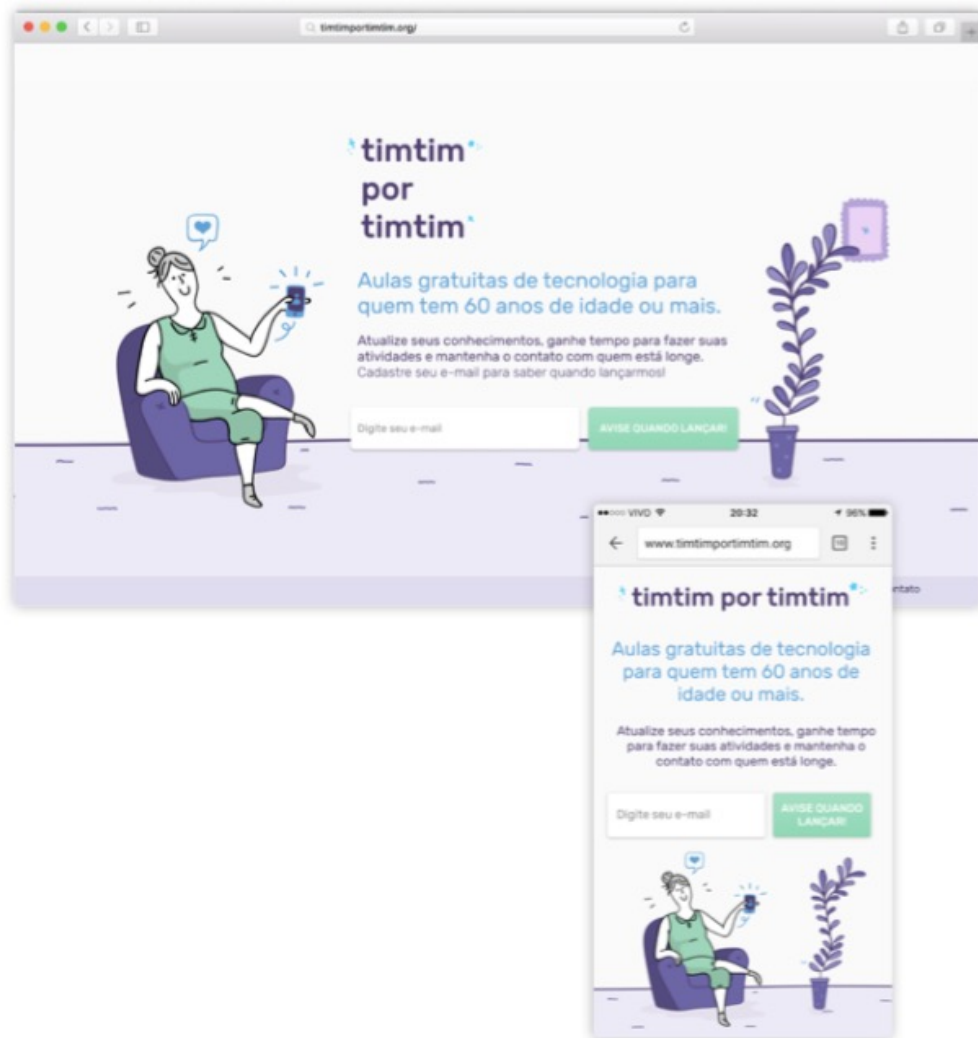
timtimportimtim.org/

timtim
por
timtim

Aulas gratuitas de tecnologia para quem tem 60 anos de idade ou mais.

Atualize seus conhecimentos, ganhe tempo para fazer suas atividades e mantenha o contato com quem está longe.
Cadastre seu e-mail para saber quando lançarmos!

Digite seu e-mail

AVISE QUANDO LANÇAR!

ntato

VIVO 20:32 96%

www.timtimportimtim.org

timtim por timtim

Aulas gratuitas de tecnologia para quem tem 60 anos de idade ou mais.

Atualize seus conhecimentos, ganhe tempo para fazer suas atividades e mantenha o contato com quem está longe.

Digite seu e-mail

AVISE QUANDO LANÇAR!